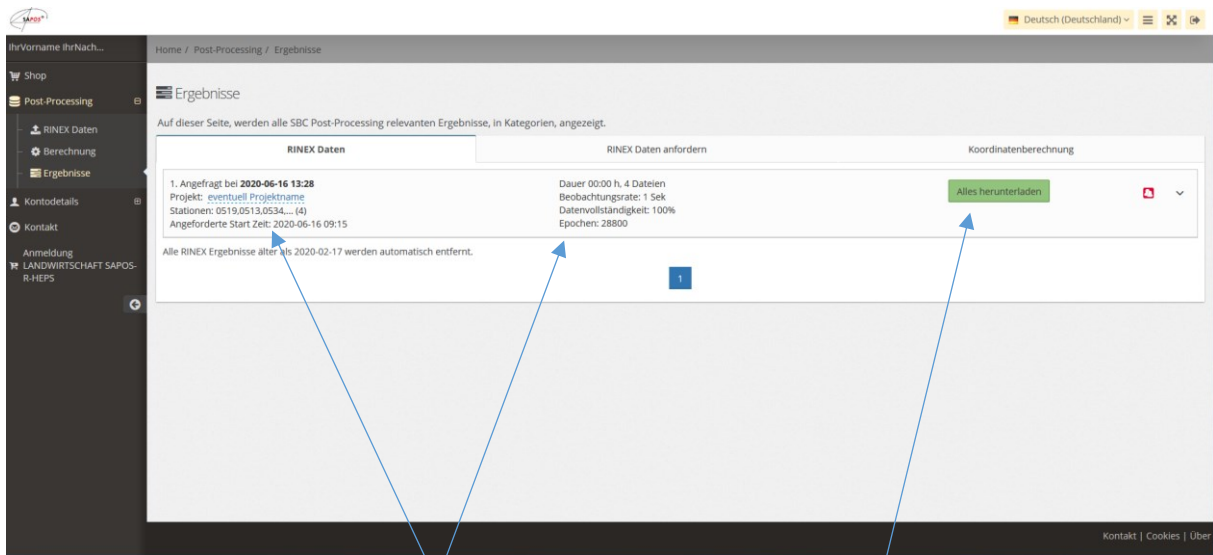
SAPOS

Deutsch (Deutschland)

IhrVorname IhrNach...

Shop

Post-Processing

RINEX Daten

Berechnung

Ergebnisse

Kontodetails

Kontakt

Anmeldung LANDWIRTSCHAFT SAPOS-R-HEPS

Home / Post-Processing / Ergebnisse

Ergebnisse

Auf dieser Seite, werden alle SBC Post-Processing relevanten Ergebnisse, in Kategorien, angezeigt.

RINEX Daten | RINEX Daten anfordern | Koordinatenberechnung

1. Angefragt bei **2020-06-16 13:28**
Projekt: eventuell Projektname
Stationen: 0519,0513,0534,... (4)
Angeforderte Start Zeit: 2020-06-16 09:15

Dauer 00:00 h. 4 Dateien
Beobachtungsrate: 1 Sek
Datenvollständigkeit: 100%
Epochen: 28800

Alles herunterladen

Alle RINEX Ergebnisse älter als 2020-02-17 werden automatisch entfernt.

1

Kontakt | Cookies | Über